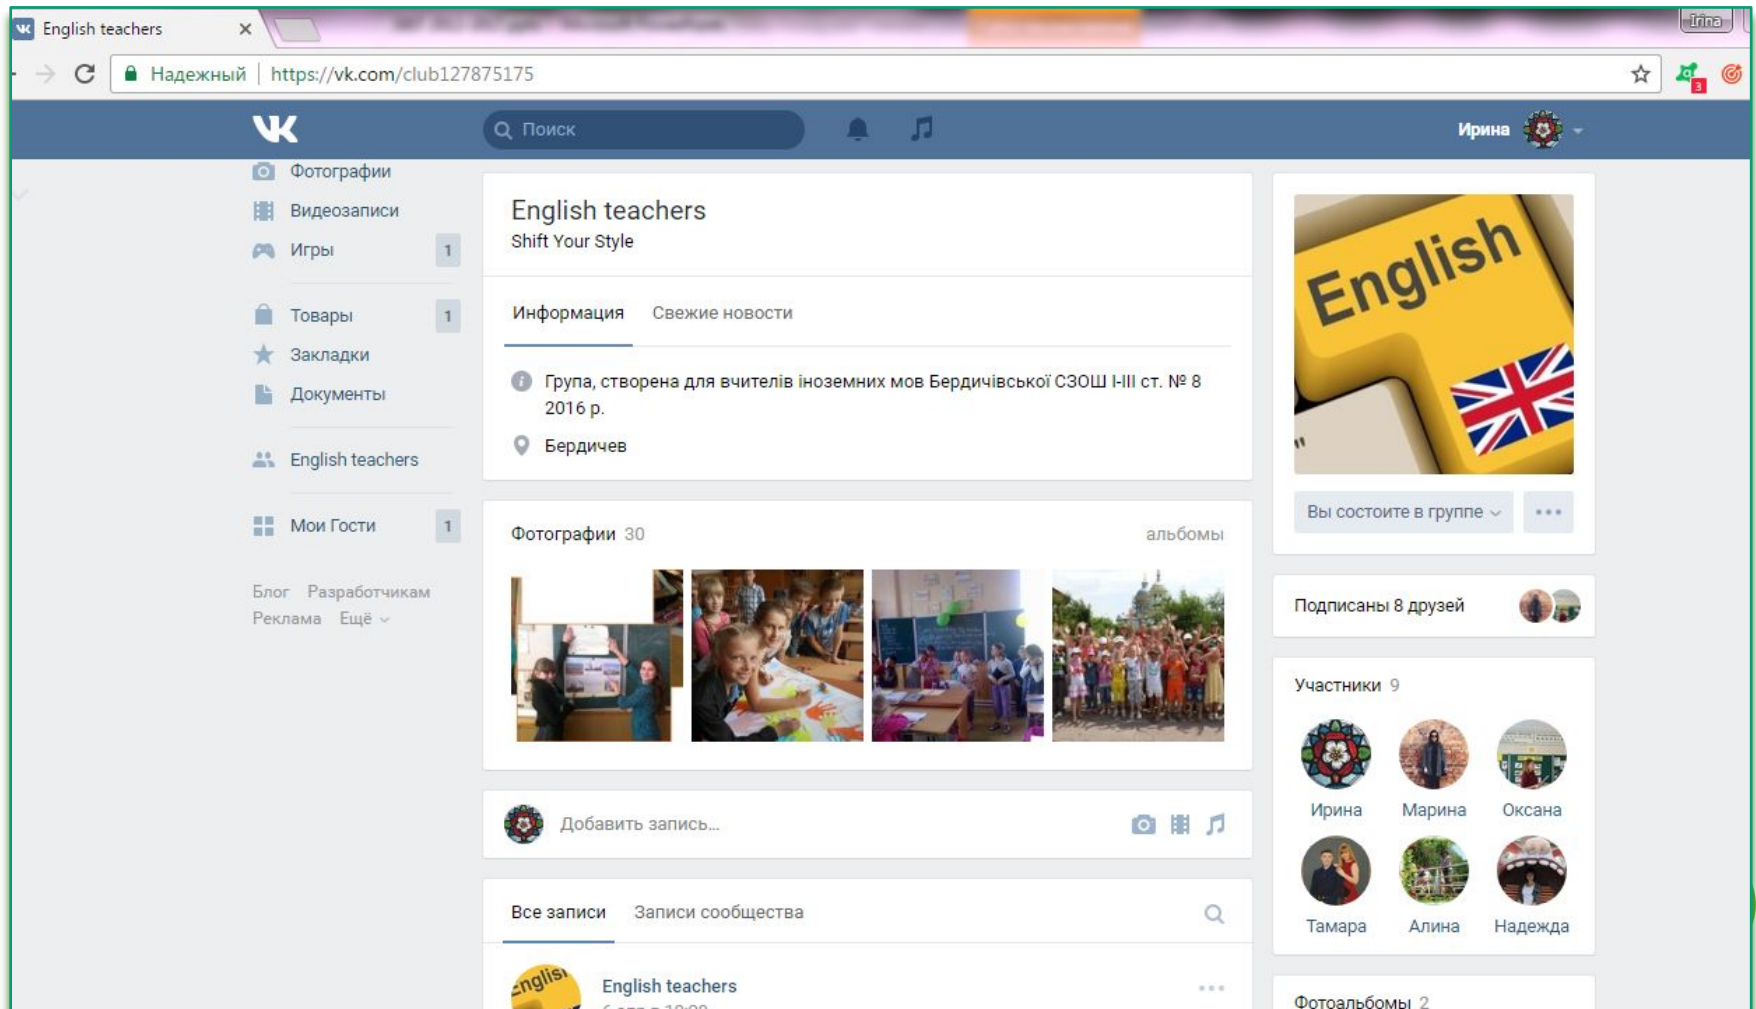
English teachers ×

Irina

Надежный | https://vk.com/club127875175

Поиск

Ирина

Фотографии
Видеозаписи
Игры 1
Товары 1
Закладки
Документы
English teachers
Мои Гости 1

Блог Разработчикам
Реклама Ещё

English teachers
Shift Your Style

Информация Свежие новости

Група, створена для вчителів іноземних мов Бердичівської СЗОШ I-III ст. № 8 2016 р.

Бердичев

Фотографии 30 альбомы

Добавить запись...

Все записи Записи сообщества

English teachers

English

Вы состоите в группе

Подписаны 8 друзей

Участники 9

Ирина Марина Оксана
Тамара Алина Надежда

Фотоальбомы 2